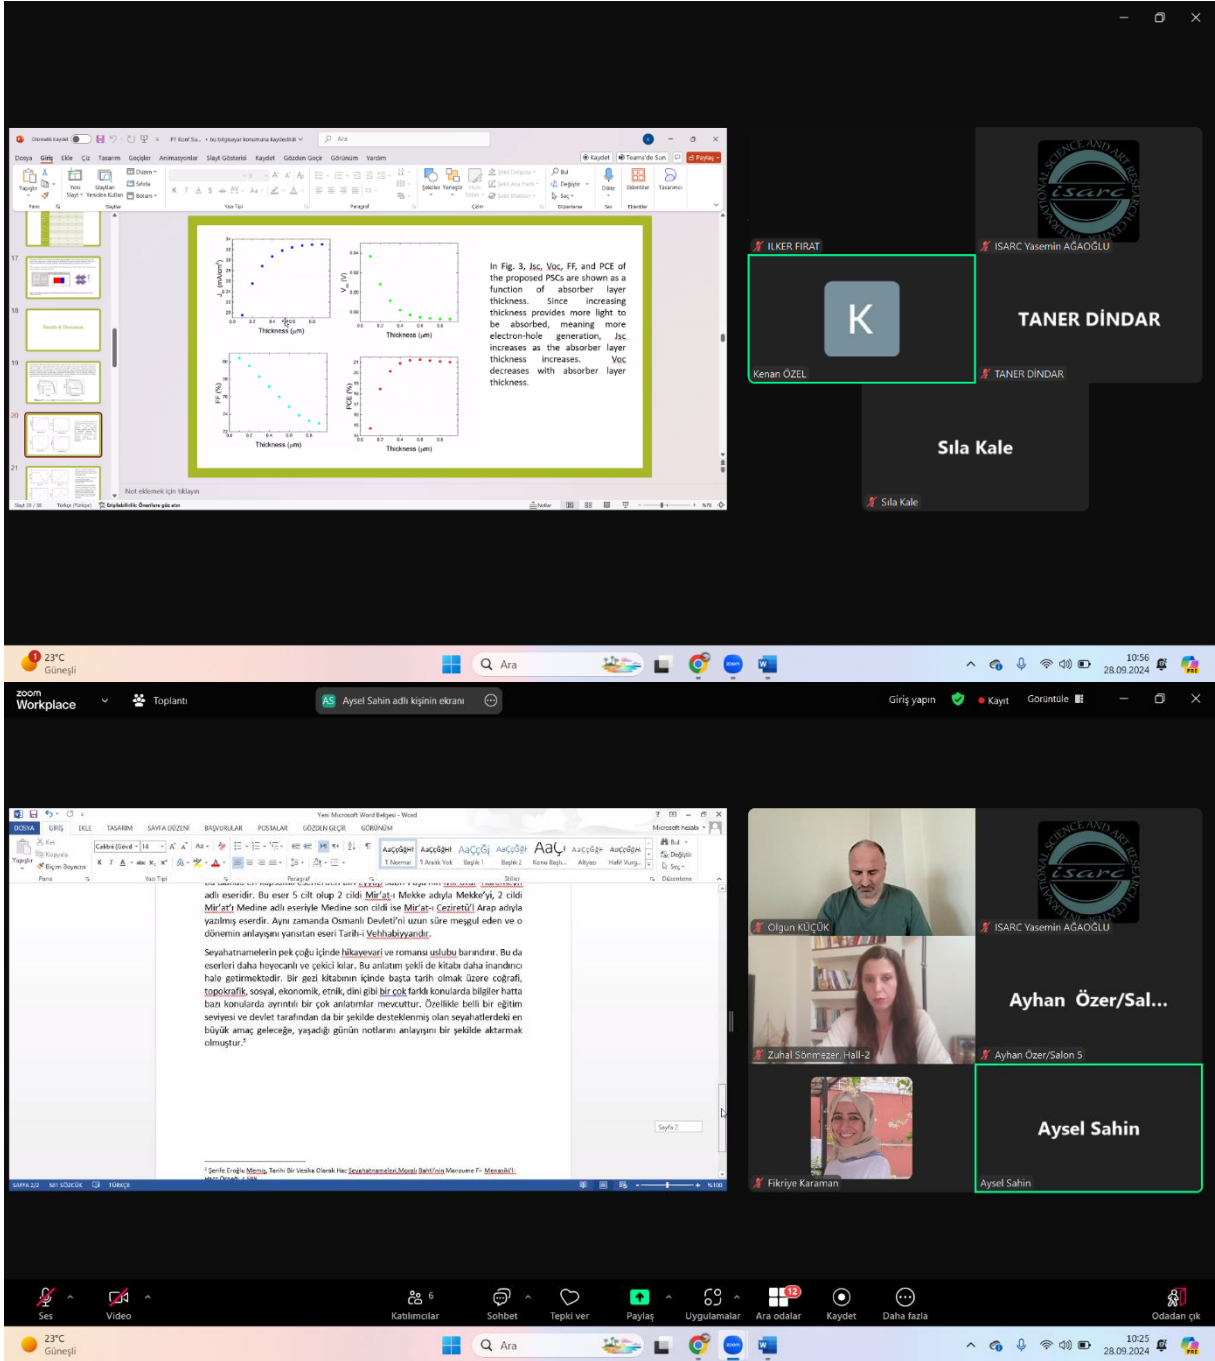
In Fig. 3, Jsc, Voc, FF, and PCE of the proposed PSCs are shown as a function of absorber layer thickness. Since increasing thickness provides more light to be absorbed, meaning more electron-hole generation, Jsc increases as the absorber layer thickness increases. Voc decreases with absorber layer thickness.

Thickness (μm)
Thickness (μm)
Thickness (μm)
Thickness (μm)
FF (%)
PCE (%)

Not eklemek için tıklayın

ILKER FIRAT
ISARC Yasemin AĞAOĞLU
K
Kenan ÖZEL
TANER DİNDAR
TANER DİNDAR
Sıla Kale
Sıla Kale

23°C
Güneşli
Ara
10:56
28.09.2024

zoom
Workplace
Toplantı
Aysel Sahin adlı kişinin ekranı
Giriş yapın
Kayıt
Görüntüle

Yeni Microsoft Word Belgesi - Word

adlı eseridir. Bu eser 5 cilt olup 2 cildi Mir'at-ı Mekke adıyla Mekke'yi, 2 cildi Mir'at'ı Medine adlı eseriyle Medine son cildi ise Mir'at-ı Cezîretü'l Arap adıyla yazılmış eserdir. Aynı zamanda Osmanlı Devleti'ni uzun süre meşgul eden ve o dönemin anlayışını yansıtan eseri Tarih-i Vehhabiyyandır.

Seyahatnamelerin pek çoğu içinde hikayevari ve romansı uslubu barındırır. Bu da eserleri daha heyecanlı ve çekici kılar. Bu anlatım şekli de kitabı daha inandırıcı hale getirmektedir. Bir gezi kitabının içinde başta tarih olmak üzere coğrafi, topokrafik, sosyal, ekonomik, etnik, dini gibi bir çok farklı konularda bilgiler hatta bazı konularda ayrıntılı bir çok anlatımlar mevcuttur. Özellikle belli bir eğitim seviyesi ve devlet tarafından da bir şekilde desteklenmiş olan seyahatlerdeki en büyük amaç geleceğe, yaşadığı günün notlarını anlayışını bir şekilde aktarmak olmuştur.

Sayfa 2

Olgun KÜÇÜK
ISARC Yasemin AĞAOĞLU
Ayhan Özer/Sal...
Zuhal Sönmezer Hall-2
Ayhan Özer/Salon 5
Aysel Sahin
Fikriye Karaman
Aysel Sahin

Ses
Video
Katılımcılar 6
Sohbet
Tepki ver
Paylaş
Uygulamalar
Ara odalar 12
Kaydet
Daha fazla
Odadan çık

23°C
Güneşli
Ara
10:25
28.09.2024